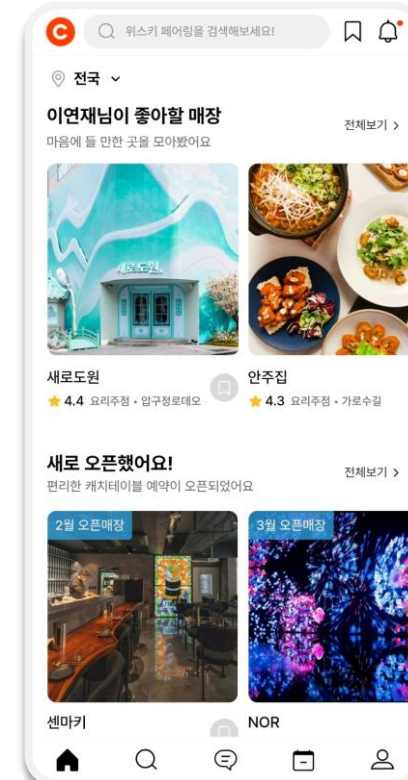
위스키 페어링을 검색해보세요!

전국

이연재님이 좋아할 매장
마음에 들 만한 곳을 모아봤어요
전체보기 >

새로도원
새로도원
★ 4.4 요리주점 · 압구정로데오

안주집
★ 4.3 요리주점 · 가로수길

새로 오픈했어요!
편리한 캐치테이블 예약이 오픈되었어요
전체보기 >

2월 오픈매장
센마키

3월 오픈매장
NOR